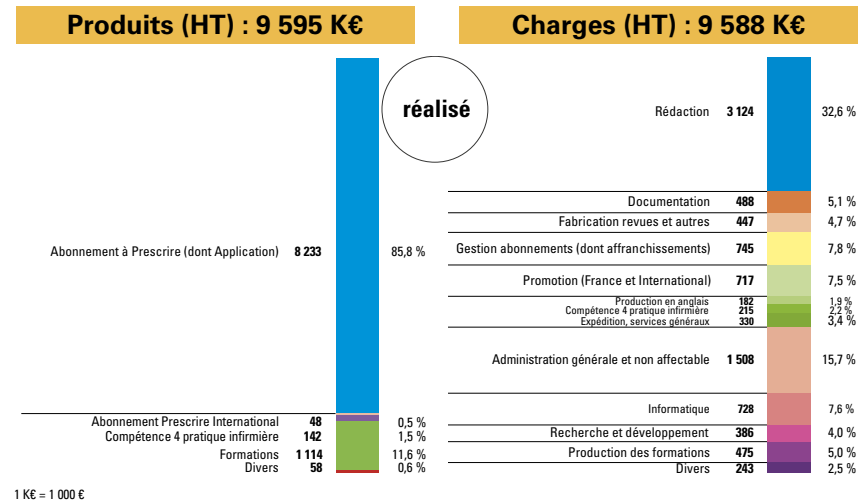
Produits (HT) : 9 595 K€

Charges (HT) : 9 588 K€

réalisé

Abonnement à Prescrire (dont Application) 8 233 85,8 %

Abonnement Prescrire International 48 0,5 %
Compétence 4 pratique infirmière 142 1,5 %
Formations 1 114 11,6 %
Divers 58 0,6 %

Rédaction 3 124 32,6 %
Documentation 488 5,1 %
Fabrication revues et autres 447 4,7 %
Gestion abonnements (dont affranchissements) 745 7,8 %
Promotion (France et International) 717 7,5 %
Production en anglais 182 1,9 %
Compétence 4 pratique infirmière 215 2,2 %
Expédition, services généraux 330 3,4 %
Administration générale et non affectable 1 508 15,7 %
Informatique 728 7,6 %
Recherche et développement 386 4,0 %
Production des formations 475 5,0 %
Divers 243 2,5 %

1 K€ = 1 000 €